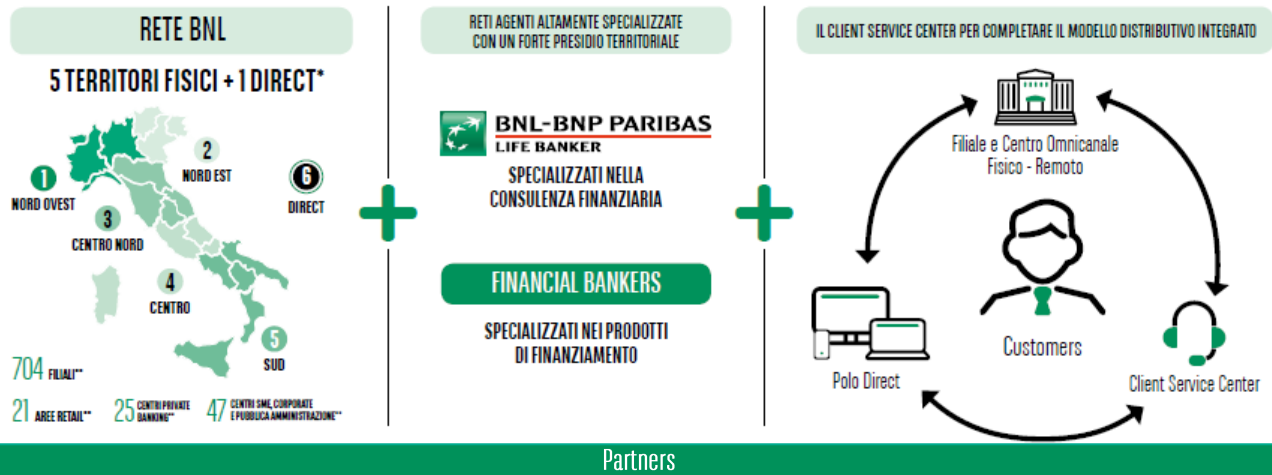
RETE BNL

5 TERRITORI FISICI + 1 DIRECT*

1 NORD OVEST

2 NORD EST

3 CENTRO NORD

4 CENTRO

5 SUD

6 DIRECT

704 FILIALI**

21 AREE RETAIL**

25 CENTRI PRIVATE BANKING**

47 CENTRI SME, CORPORATE E PUBBLICA AMMINISTRAZIONE**

RETI AGENTI ALTAMENTE SPECIALIZZATE CON UN FORTE PRESIDIO TERRITORIALE

BNL-BNP PARIBAS LIFE BANKER

SPECIALIZZATI NELLA CONSULENZA FINANZIARIA

FINANCIAL BANKERS

SPECIALIZZATI NEI PRODOTTI DI FINANZIAMENTO

IL CLIENT SERVICE CENTER PER COMPLETARE IL MODELLO DISTRIBUTIVO INTEGRATO

Filiale e Centro Omnicanale Fisico - Remoto

Customers

Polo Direct

Client Service Center

Partners